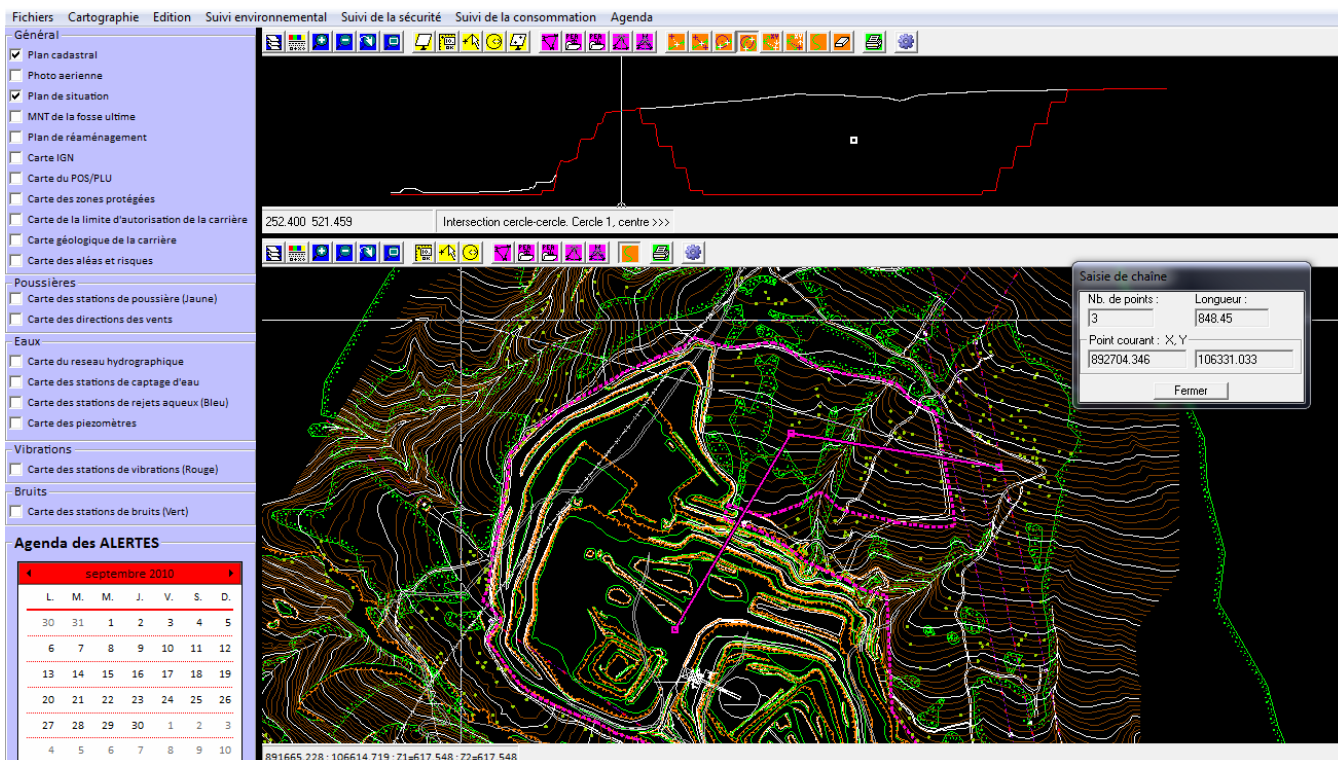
Fichiers Cartographie Edition Suivi environnemental Suivi de la sécurité Suivi de la consommation Agenda

Général
Plan cadastral
Photo aerienne
Plan de situation
MNT de la fosse ultime
Plan de réaménagement
Carte IGN
Carte du POS/PLU
Carte des zones protégées
Carte de la limite d'autorisation de la carrière
Carte géologique de la carrière
Carte des aléas et risques

Poussières
Carte des stations de poussière (Jaune)
Carte des directions des vents

Eaux
Carte du reseau hydrographique
Carte des stations de captage d'eau
Carte des stations de rejets aqueux (Bleu)
Carte des piezomètres

Vibrations
Carte des stations de vibrations (Rouge)

Bruits
Carte des stations de bruits (Vert)

Agenda des ALERTES

septembre 2010

| L. | M. | M. | J. | V. | S. | D. |
|---|---|---|---|---|---|---|
| 30 | 31 | 1 | 2 | 3 | 4 | 5 |
| 6 | 7 | 8 | 9 | 10 | 11 | 12 |
| 13 | 14 | 15 | 16 | 17 | 18 | 19 |
| 20 | 21 | 22 | 23 | 24 | 25 | 26 |
| 27 | 28 | 29 | 30 | 1 | 2 | 3 |
| 4 | 5 | 6 | 7 | 8 | 9 | 10 |

252.400 521.459
Intersection cercle-cercle. Cercle 1, centre >>>

Saisie de chaîne
Nb. de points :
3
Longueur :
848.45
Point courant : X, Y
892704.346
106331.033
Fermer

891665.228 ; 106614.719 ; Z1=617.548 ; Z2=617.548